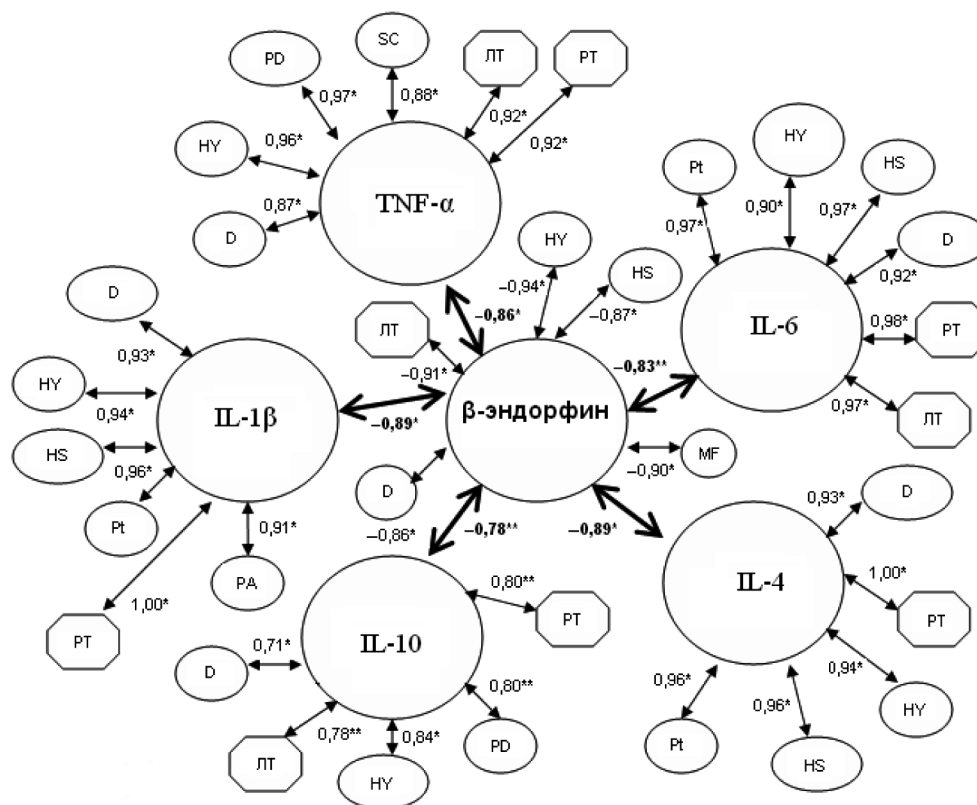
PD
SC
ЛТ
PT
0,97*
0,88*
0,92*
0,92*
HY
0,96*
TNF-α
0,87*
D

Pt
HY
HS
0,90*
0,97*
0,97*
D
0,92*
IL-6
0,98*
PT
0,97*
ЛТ

HY
–0,94*
HS
–0,87*
–0,86*
ЛТ
–0,91*
–0,83**
β-эндорфин
MF
–0,90*
D
–0,86*
–0,78**
–0,89*

D
0,93*
HY
0,94*
IL-1β
–0,89*
HS
0,96*
Pt
0,91*
PA
PT
1,00*

0,80**
PT
D
0,71*
IL-10
0,80**
ЛТ
0,78**
0,84*
PD
HY

0,93*
D
IL-4
1,00*
PT
0,94*
HY
0,96*
0,96*
Pt
HS